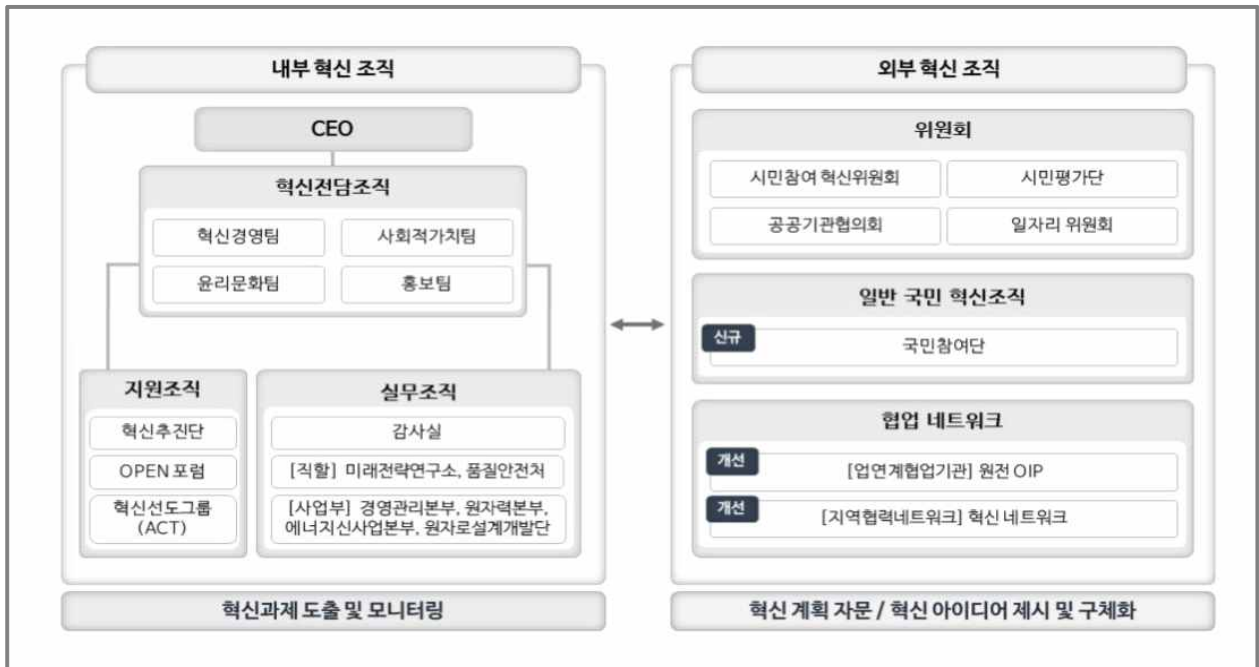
내부 혁신 조직

CEO

혁신전담조직

혁신경영팀

사회적가치팀

윤리문화팀

홍보팀

지원조직

혁신추진단

OPEN 포럼

혁신선도그룹 (ACT)

실무조직

감사실

[직할] 미래전략연구소, 품질안전처

[사업부] 경영관리본부, 원자력본부, 에너지신사업본부, 원자로설계개발단

혁신과제 도출 및 모니터링

외부 혁신 조직

위원회

시민참여 혁신위원회

시민평가단

공공기관협의회

일자리 위원회

일반 국민 혁신조직

신규

국민참여단

협업 네트워크

개선

[업연계협업기관] 원전 OIP

개선

[지역협력네트워크] 혁신 네트워크

혁신 계획 자문 / 혁신 아이디어 제시 및 구체화